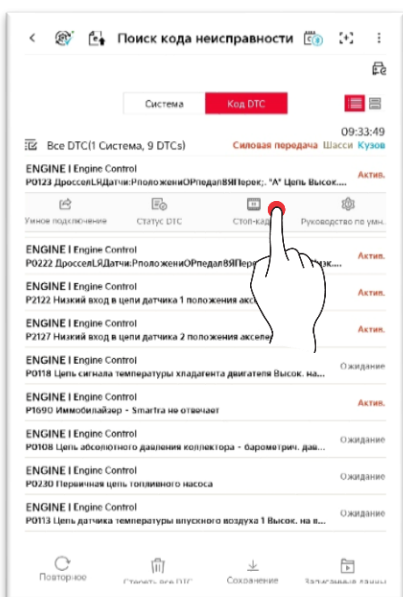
Поиск кода неисправности

Система
Код DTC

09:33:49
Все DTC(1 Система, 9 DTCs)
Силовая передача Шасси Кузов

ENGINE I Engine Control
P0123 ДросселLЯДатчи:PположениОPпедалВЯПерек;. "A" Цепь Высок...
Актив.

Умное подключение
Статус DTC
Стоп-кадр
Руководство по умч.

ENGINE I Engine Control
P0222 ДросселLЯДатчи:PположениОPпедалВЯПерек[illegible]
Актив.

ENGINE I Engine Control
P2122 Низкий вход в цепи датчика 1 положения аксел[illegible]
Актив.

ENGINE I Engine Control
P2127 Низкий вход в цепи датчика 2 положения акселе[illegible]
Актив.

ENGINE I Engine Control
P0118 Цепь сигнала температуры хладагента двигателя Высок. на...
Ожидание

ENGINE I Engine Control
P1690 Иммобилайзер - Smartra не отвечает
Актив.

ENGINE I Engine Control
P0108 Цепь абсолютного давления коллектора - барометрич. дав...
Ожидание

ENGINE I Engine Control
P0230 Первичная цепь топливного насоса
Ожидание

ENGINE I Engine Control
P0113 Цепь датчика температуры впускного воздуха 1 Высок. на в...
Ожидание

Повторное
Стереть все DTC
Сохранение
Записанные данн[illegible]